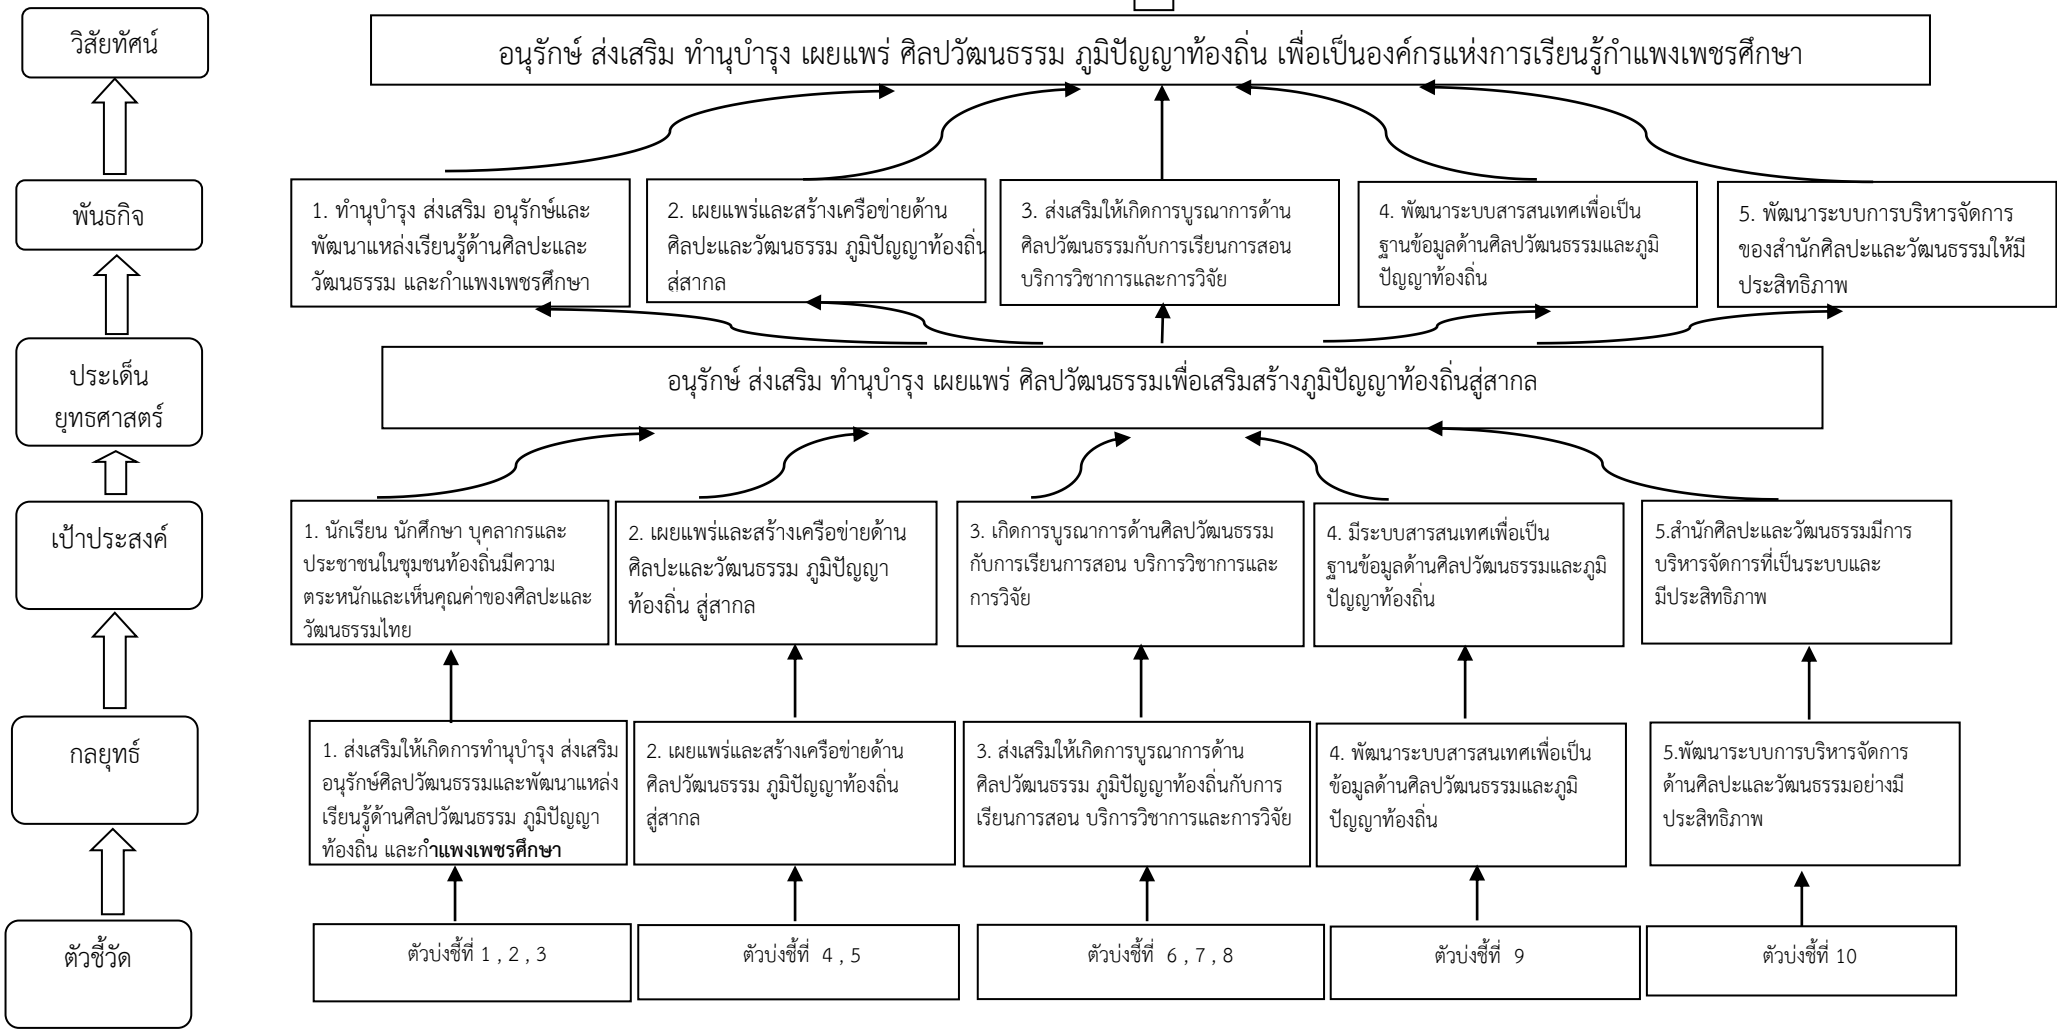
วิสัยทัศน์

อนุรักษ์ ส่งเสริม ทำนุบำรุง เผยแพร่ ศิลปวัฒนธรรม ภูมิปัญญาท้องถิ่น เพื่อเป็นองค์กรแห่งการเรียนรู้กำแพงเพชรศึกษา

พันธกิจ

1. ทำนุบำรุง ส่งเสริม อนุรักษ์และพัฒนาแหล่งเรียนรู้ด้านศิลปะและวัฒนธรรม และกำแพงเพชรศึกษา

2. เผยแพร่และสร้างเครือข่ายด้านศิลปะและวัฒนธรรม ภูมิปัญญาท้องถิ่นสู่สากล

3. ส่งเสริมให้เกิดการบูรณาการด้านศิลปวัฒนธรรมกับการเรียนการสอน บริการวิชาการและการวิจัย

4. พัฒนาระบบสารสนเทศเพื่อเป็นฐานข้อมูลด้านศิลปวัฒนธรรมและภูมิปัญญาท้องถิ่น

5. พัฒนาระบบการบริหารจัดการของสำนักศิลปะและวัฒนธรรมให้มีประสิทธิภาพ

ประเด็นยุทธศาสตร์

อนุรักษ์ ส่งเสริม ทำนุบำรุง เผยแพร่ ศิลปวัฒนธรรมเพื่อเสริมสร้างภูมิปัญญาท้องถิ่นสู่สากล

เป้าประสงค์

1. นักเรียน นักศึกษา บุคลากรและประชาชนในชุมชนท้องถิ่นมีความตระหนักและเห็นคุณค่าของศิลปะและวัฒนธรรมไทย

2. เผยแพร่และสร้างเครือข่ายด้านศิลปะและวัฒนธรรม ภูมิปัญญาท้องถิ่น สู่สากล

3. เกิดการบูรณาการด้านศิลปวัฒนธรรมกับการเรียนการสอน บริการวิชาการและการวิจัย

4. มีระบบสารสนเทศเพื่อเป็นฐานข้อมูลด้านศิลปวัฒนธรรมและภูมิปัญญาท้องถิ่น

5.สำนักศิลปะและวัฒนธรรมมีการบริหารจัดการที่เป็นระบบและมีประสิทธิภาพ

กลยุทธ์

1. ส่งเสริมให้เกิดการทำนุบำรุง ส่งเสริม อนุรักษ์ศิลปวัฒนธรรมและพัฒนาแหล่งเรียนรู้ด้านศิลปวัฒนธรรม ภูมิปัญญาท้องถิ่น และกำแพงเพชรศึกษา

2. เผยแพร่และสร้างเครือข่ายด้านศิลปวัฒนธรรม ภูมิปัญญาท้องถิ่นสู่สากล

3. ส่งเสริมให้เกิดการบูรณาการด้านศิลปวัฒนธรรม ภูมิปัญญาท้องถิ่นกับการเรียนการสอน บริการวิชาการและการวิจัย

4. พัฒนาระบบสารสนเทศเพื่อเป็นข้อมูลด้านศิลปวัฒนธรรมและภูมิปัญญาท้องถิ่น

5.พัฒนาระบบการบริหารจัดการด้านศิลปะและวัฒนธรรมอย่างมีประสิทธิภาพ

ตัวชี้วัด

ตัวบ่งชี้ที่ 1 , 2 , 3

ตัวบ่งชี้ที่ 4 , 5

ตัวบ่งชี้ที่ 6 , 7 , 8

ตัวบ่งชี้ที่ 9

ตัวบ่งชี้ที่ 10